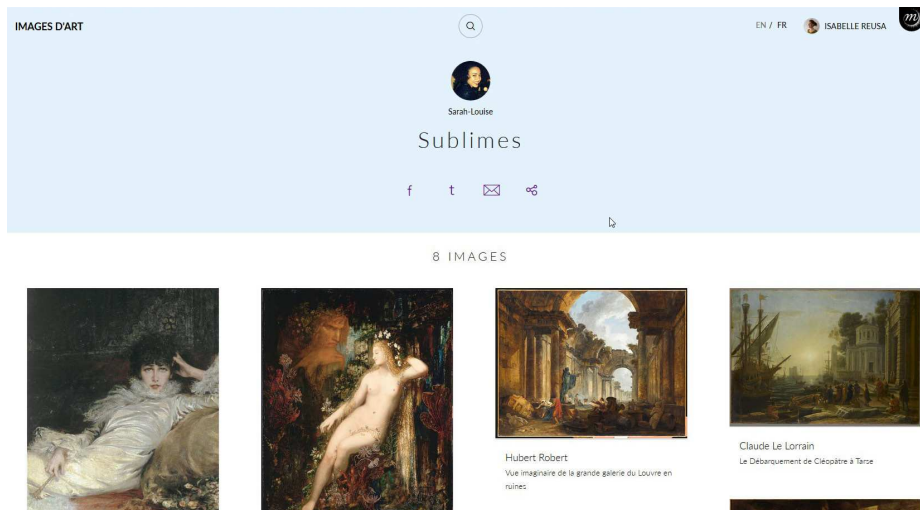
IMAGES D'ART

EN / FR ISABELLE REUSA

Sarah-Louise

Sublimes

f t

8 IMAGES

Hubert Robert
Vue imaginaire de la grande galerie du Louvre en ruines

Claude Le Lorrain
Le Débarquement de Cléopâtre à Tarse